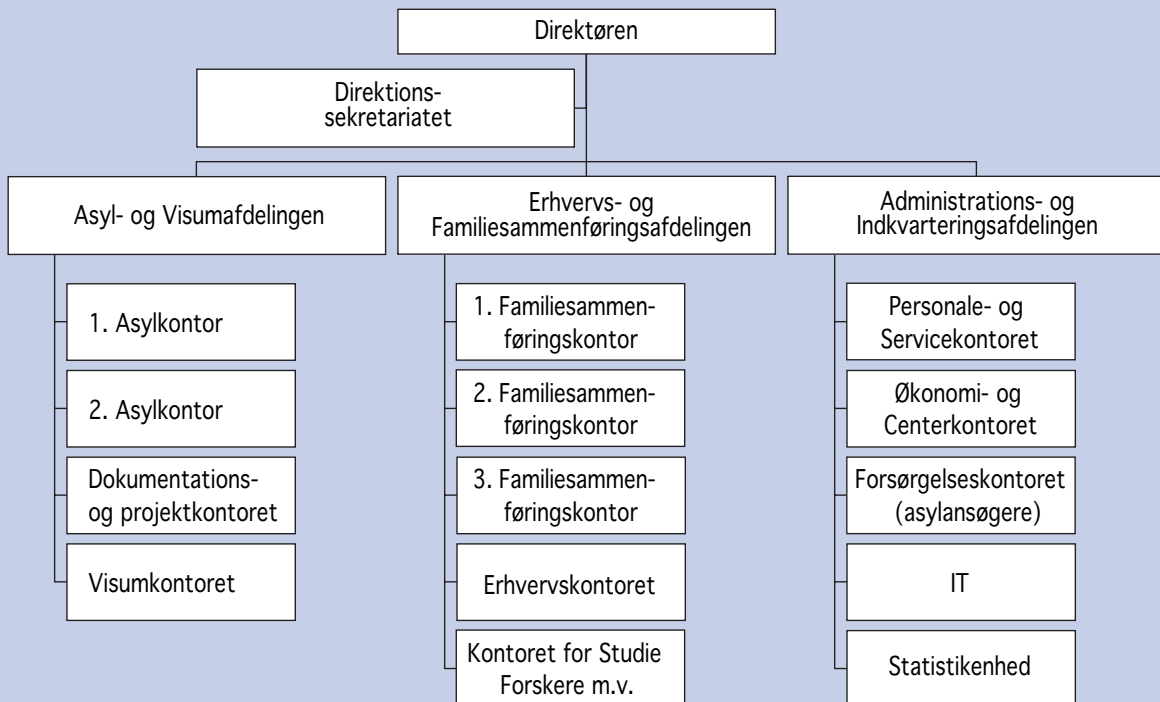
Direktøren

Direktionssekretariatet

Asyl- og Visumafdelingen

1. Asylkontor

2. Asylkontor

Dokumentationsog projektkontoret

Visumkontoret

Erhvervs- og Familiesammenføringsafdelingen

1. Familiesammenføringskontor

2. Familiesammenføringskontor

3. Familiesammenføringskontor

Erhvervskontoret

Kontoret for Studie Forskere m.v.

Administrations- og Indkvarteringsafdelingen

Personale- og Servicekontoret

Økonomi- og Centerkontoret

Forsørgelseskontoret (asylansøgere)

IT

Statistikenhed